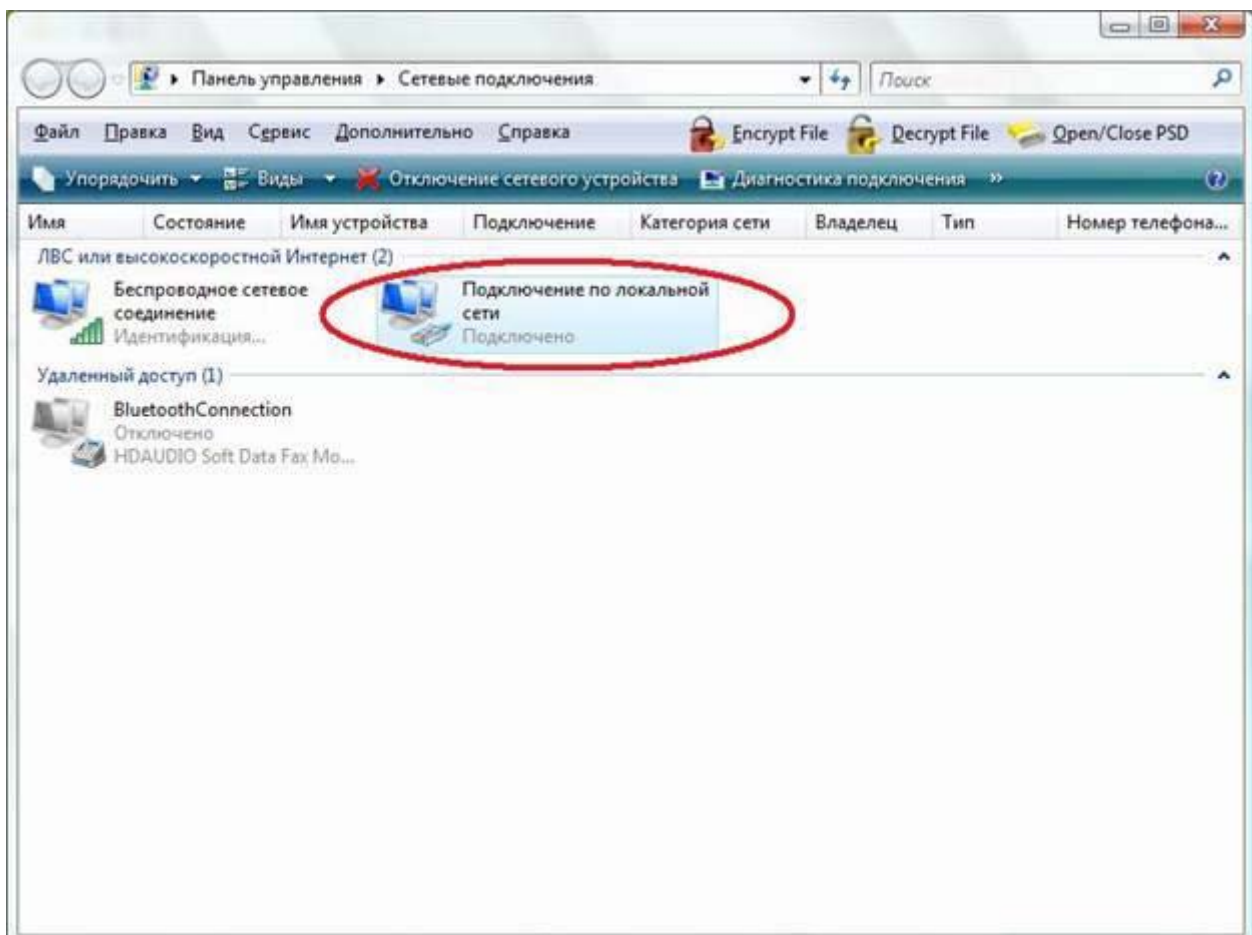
▸ Панель управления ▸ Сетевые подключения

Поиск

Файл Правка Вид Сервис Дополнительно Справка Encrypt File Decrypt File Open/Close PSD

Упорядочить ▾ Виды ▾ Отключение сетевого устройства Диагностика подключения »

Имя Состояние Имя устройства Подключение Категория сети Владелец Тип Номер телефона...

ЛВС или высокоскоростной Интернет (2)

Беспроводное сетевое соединение
Идентификация...

Подключение по локальной сети
Подключено

Удаленный доступ (1)

BluetoothConnection
Отключено
HDAUDIO Soft Data Fax Mo...